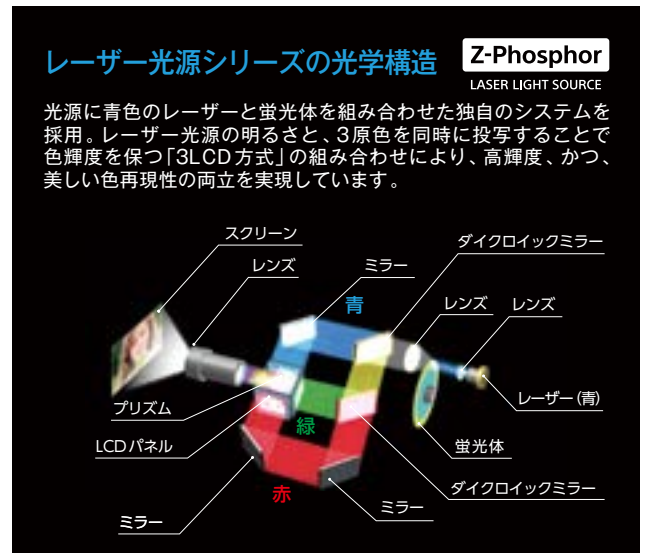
レーザー光源シリーズの光学構造

Z-Phosphor
LASER LIGHT SOURCE

光源に青色のレーザーと蛍光体を組み合わせた独自のシステムを採用。レーザー光源の明るさと、3原色を同時に投写することで色輝度を保つ「3LCD方式」の組み合わせにより、高輝度、かつ、美しい色再現性の両立を実現しています。

スクリーン
レンズ
ミラー
ダイクロイックミラー
青
レンズ
レンズ
レーザー(青)
プリズム
緑
LCDパネル
蛍光体
赤
ダイクロイックミラー
ミラー
ミラー